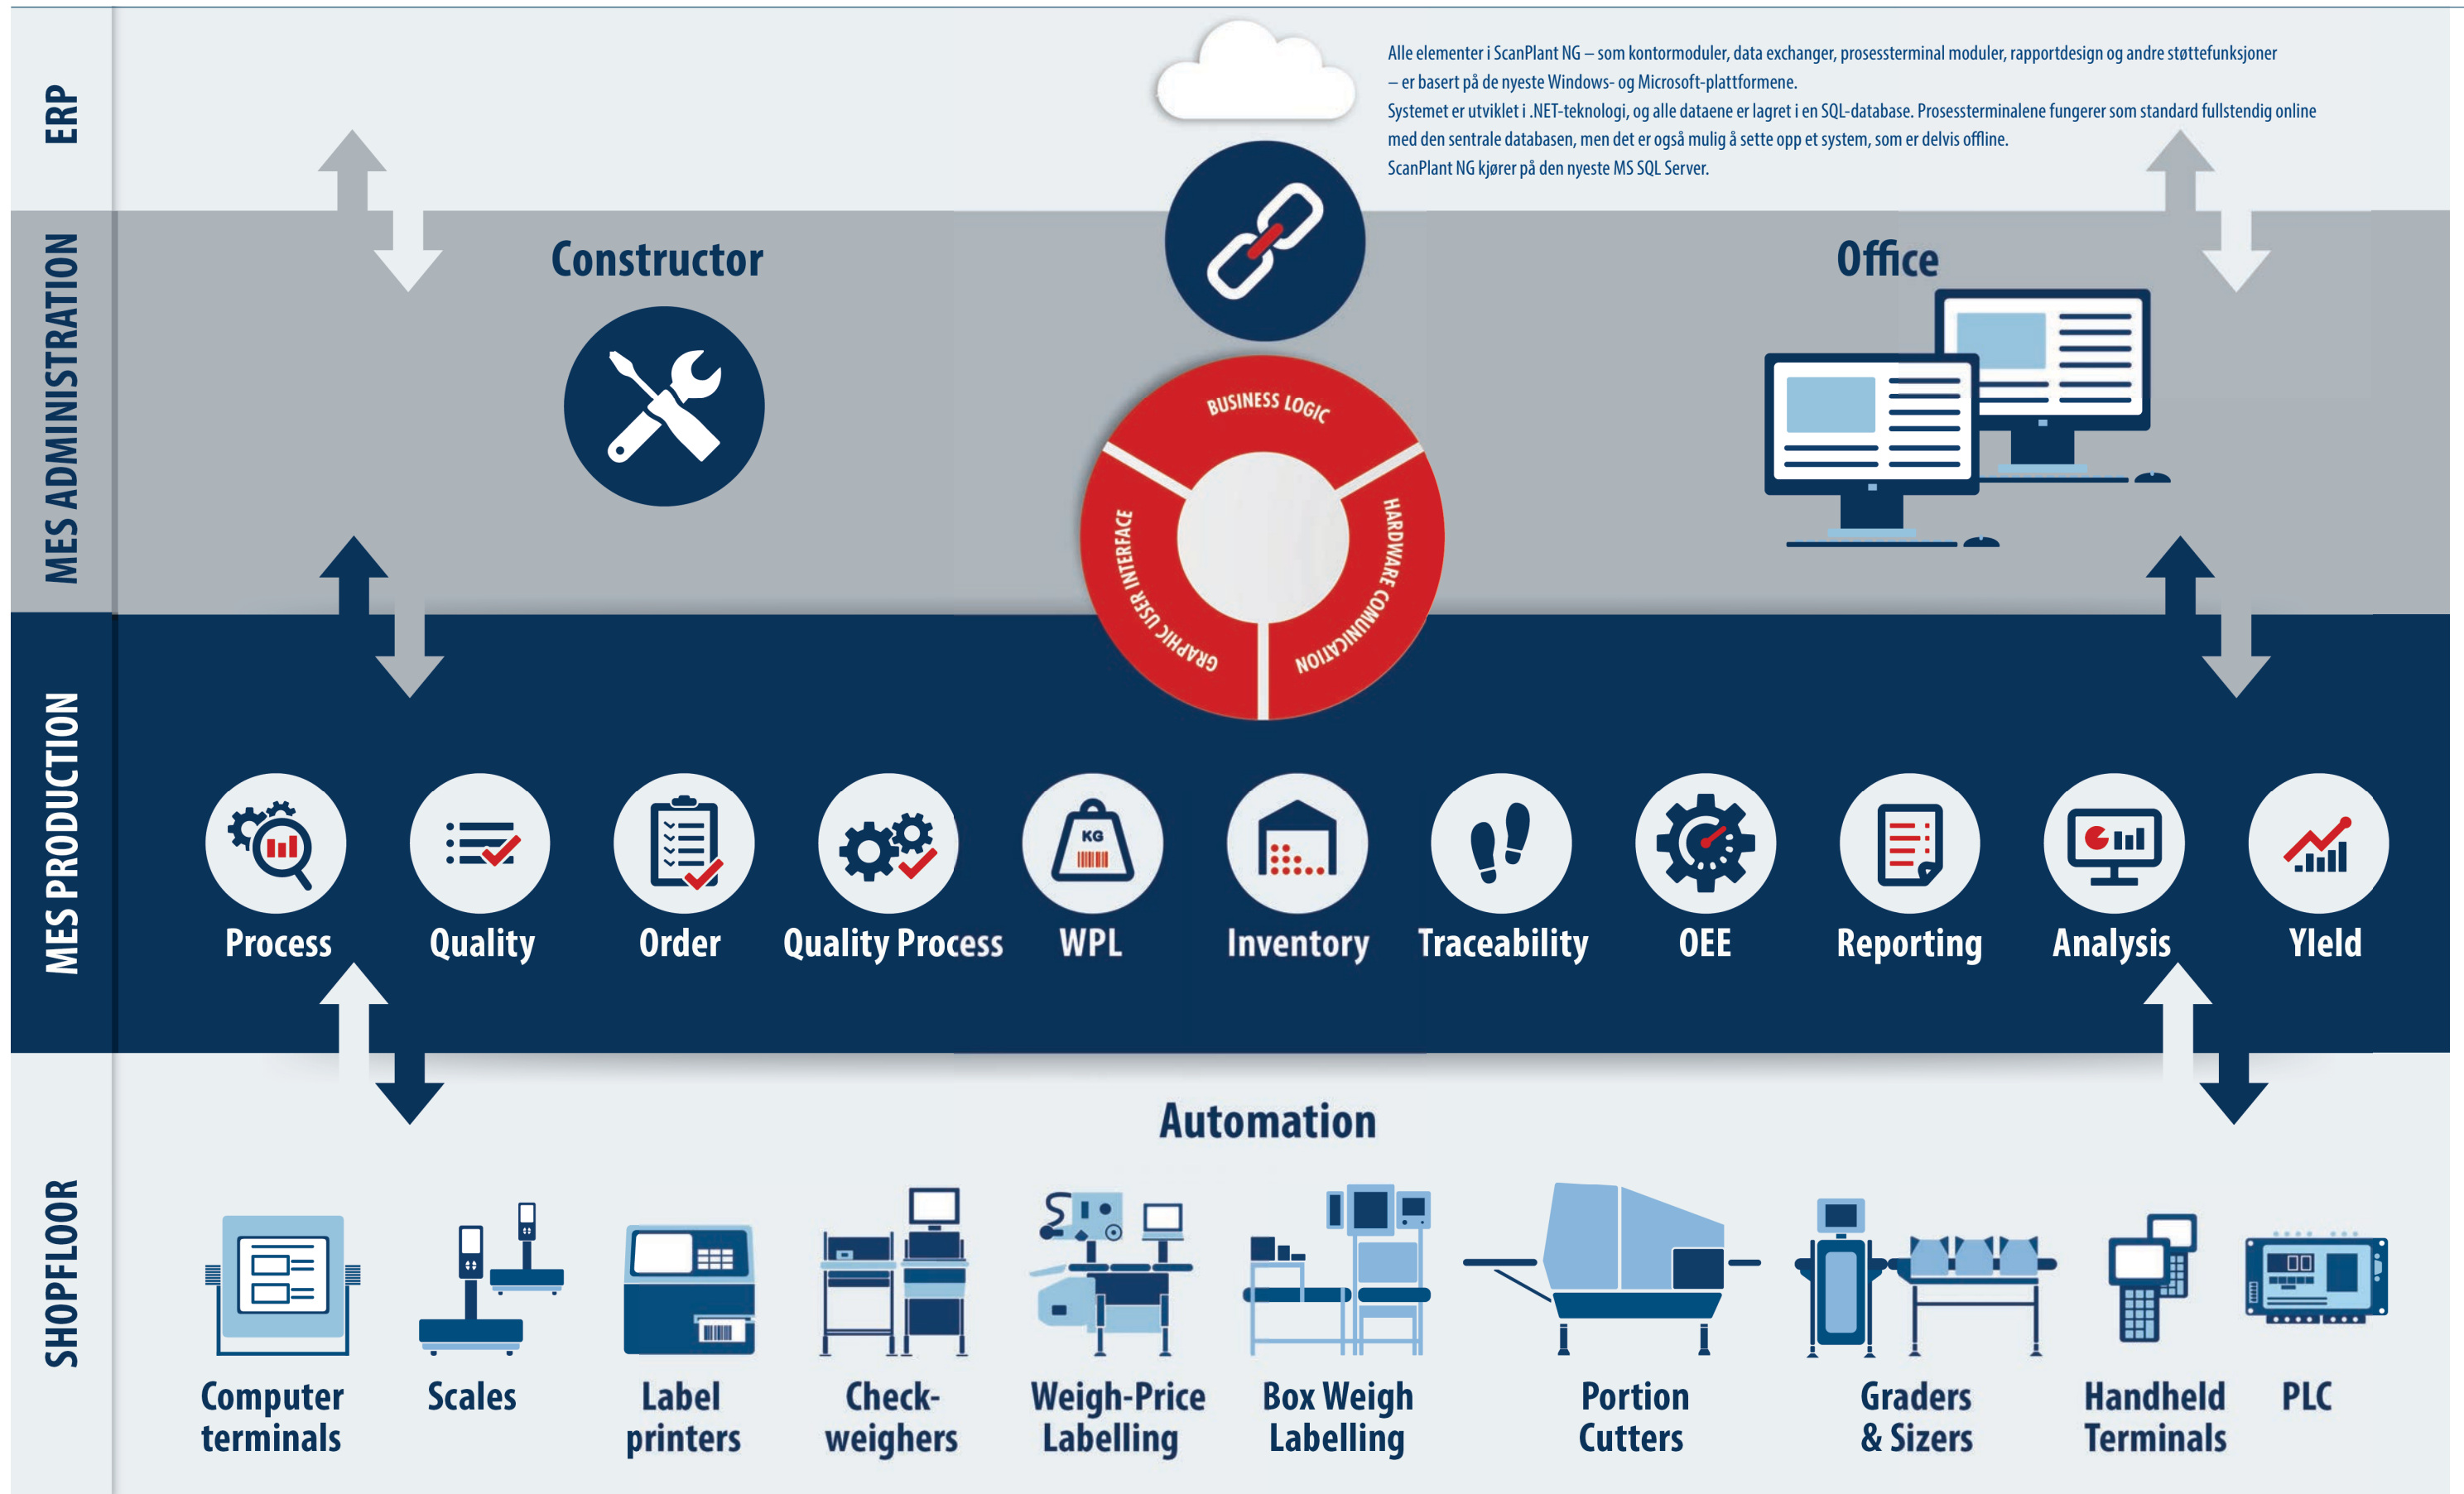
ERP

Alle elementer i ScanPlant NG – som kontormoduler, data exchanger, prosessterminal moduler, rapportdesign og andre støttefunksjoner – er basert på de nyeste Windows- og Microsoft-plattformene.
Systemet er utviklet i .NET-teknologi, og alle dataene er lagret i en SQL-database. Prosessterminalene fungerer som standard fullstendig online med den sentrale databasen, men det er også mulig å sette opp et system, som er delvis offline.
ScanPlant NG kjører på den nyeste MS SQL Server.

MES ADMINISTRATION

Constructor

Office

BUSINESS LOGIC
GRAPHIC USER INTERFACE
HARDWARE COMMUNICATION

MES PRODUCTION

KG

Process
Quality
Order
Quality Process
WPL
Inventory
Traceability
OEE
Reporting
Analysis
YIeld

SHOPFLOOR

Automation

Computer terminals
Scales
Label printers
Check-weighers
Weigh-Price Labelling
Box Weigh Labelling
Portion Cutters
Graders & Sizers
Handheld Terminals
PLC